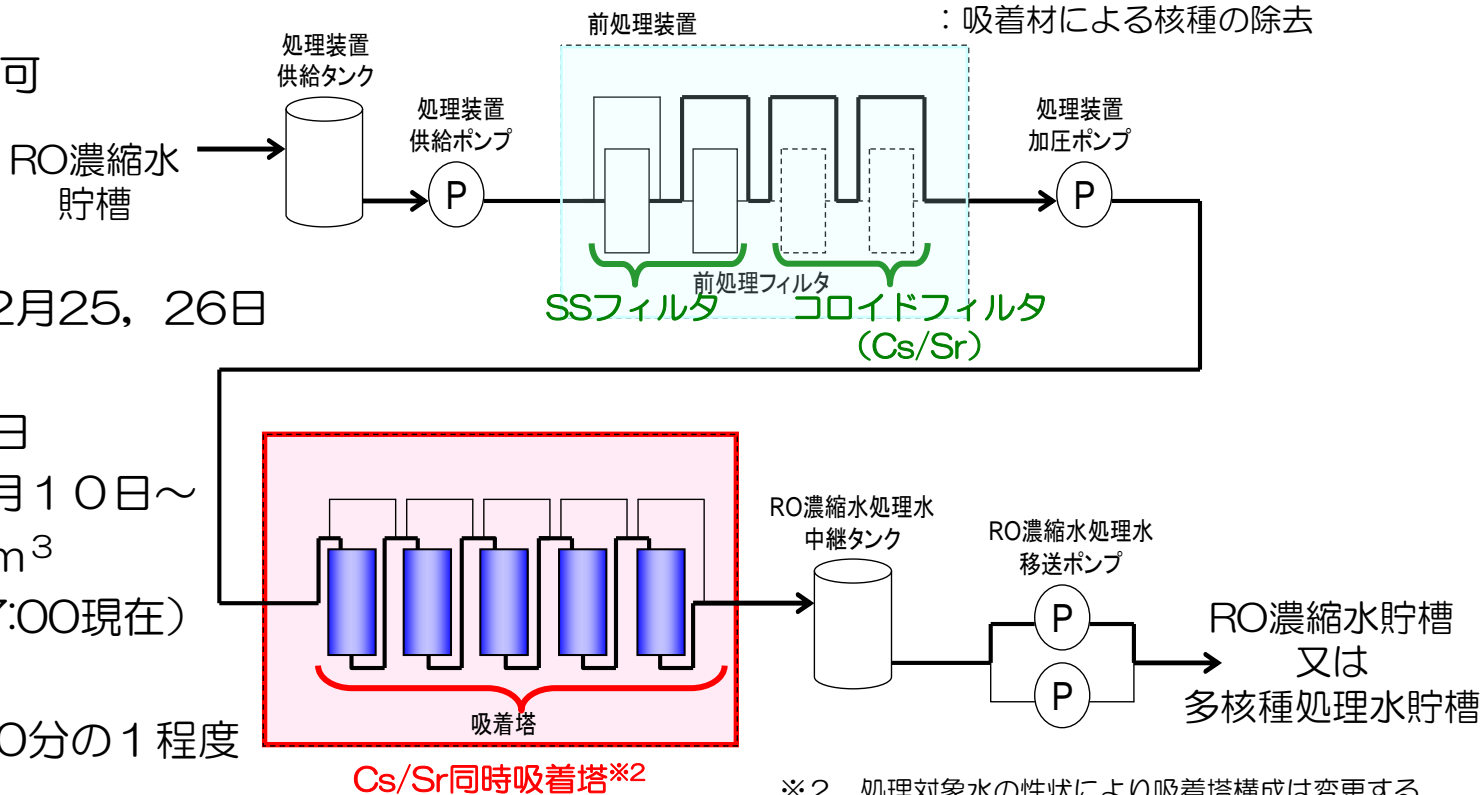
可

RO濃縮水貯槽

2月25，26日

日
月１０日～
m３
7:00現在）

0分の１程度

処理装置供給タンク

処理装置供給ポンプ

P

前処理装置

：吸着材による核種の除去

前処理フィルタ

SSフィルタ

コロイドフィルタ（Cs/Sr）

処理装置加圧ポンプ

P

吸着塔

Cs/Sr同時吸着塔※2

RO濃縮水処理水中継タンク

RO濃縮水処理水移送ポンプ

P

P

RO濃縮水貯槽
又は
多核種処理水貯槽

※2　処理対象水の性状により吸着塔構成は変更する